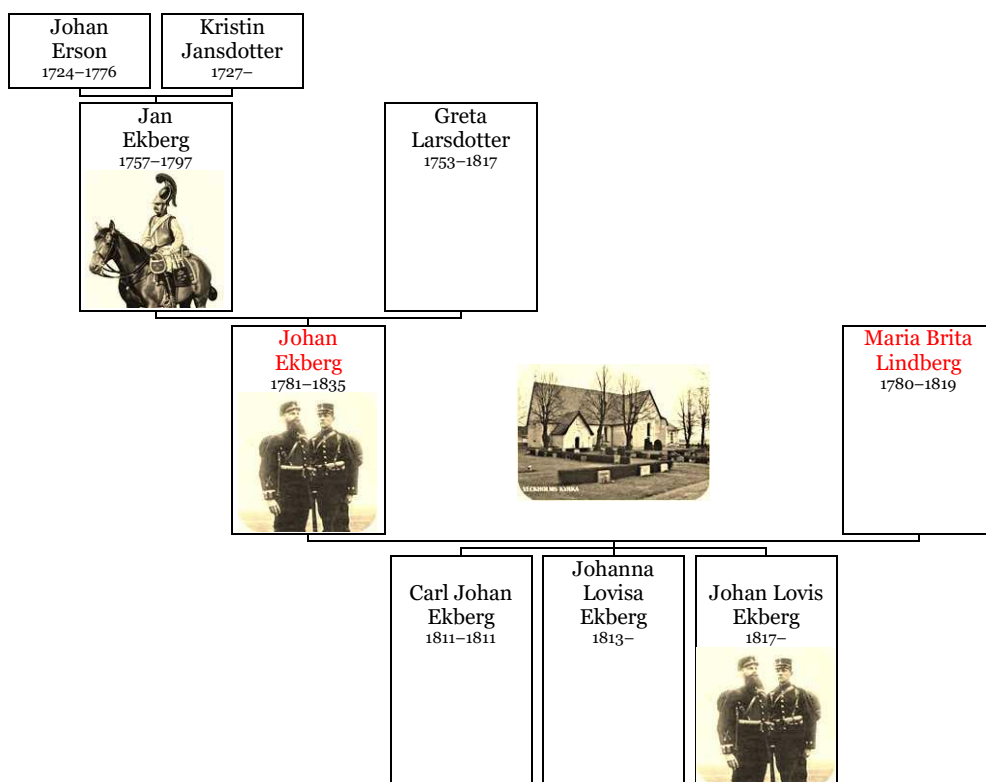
Johan Erson
1724–1776

Kristin Jansdotter
1727–

Jan Ekberg
1757–1797

Greta Larsdotter
1753–1817

Johan Ekberg
1781–1835

LECKHOLMS KYRKA

Maria Brita Lindberg
1780–1819

Carl Johan Ekberg
1811–1811

Johanna Lovisa Ekberg
1813–

Johan Lovis Ekberg
1817–